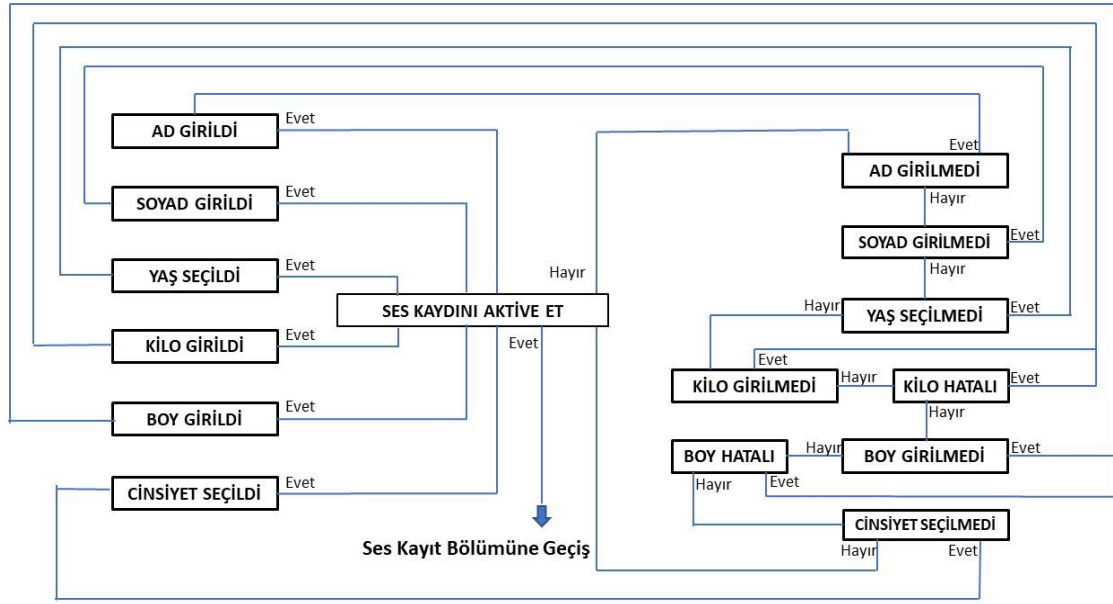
AD GİRİLDİ
Evet
SOYAD GİRİLDİ
Evet
YAŞ SEÇİLDİ
Evet
KİLO GİRİLDİ
Evet
BOY GİRİLDİ
Evet
CİNSİYET SEÇİLDİ
Evet
SES KAYDINI AKTİVE ET
Hayır
Evet
Ses Kayıt Bölümüne Geçiş
Evet
AD GİRİLMEDİ
Hayır
SOYAD GİRİLMEDİ
Evet
Hayır
Hayır
YAŞ SEÇİLMEDİ
Evet
Evet
KİLO GİRİLMEDİ
Hayır
KİLO HATALI
Evet
Hayır
BOY HATALI
Hayır
BOY GİRİLMEDİ
Evet
Hayır
Evet
CİNSİYET SEÇİLMEDİ
Hayır
Evet